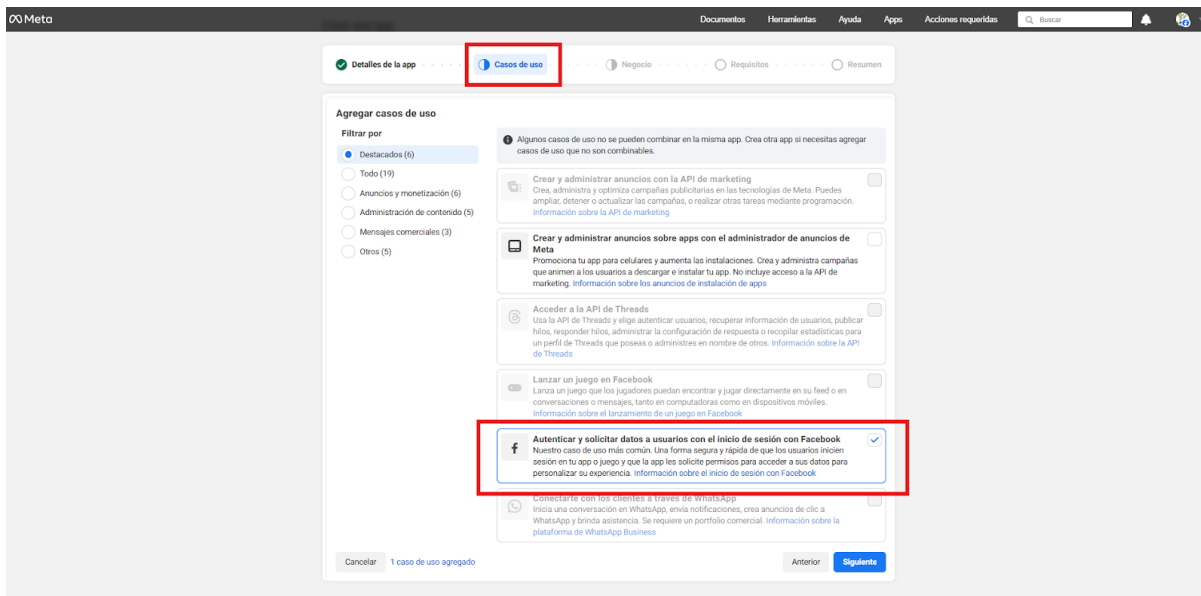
Meta

Documentos Herramientas Ayuda Apps Acciones requeridas Buscar

Detalles de la app Casos de uso Negocio Requisitos Resumen

Agregar casos de uso

Filtrar por

Destacados (6)
Todo (19)
Anuncios y monetización (6)
Administración de contenido (5)
Mensajes comerciales (3)
Otros (5)

Algunos casos de uso no se pueden combinar en la misma app. Crea otra app si necesitas agregar casos de uso que no son combinables.

Crear y administrar anuncios con la API de marketing
Crea, administra y optimiza campañas publicitarias en las tecnologías de Meta. Puedes ampliar, detener o actualizar las campañas, o realizar otras tareas mediante programación. Información sobre la API de marketing

Crear y administrar anuncios sobre apps con el administrador de anuncios de Meta
Promociona tu app para celulares y aumenta las instalaciones. Crea y administra campañas que animen a los usuarios a descargar e instalar tu app. No incluye acceso a la API de marketing. Información sobre los anuncios de instalación de apps

Acceder a la API de Threads
Usa la API de Threads y elige autenticar usuarios, recuperar información de usuarios, publicar hilos, responder hilos, administrar la configuración de respuesta o recopilar estadísticas para un perfil de Threads que poseas o administres en nombre de otros. Información sobre la API de Threads

Lanzar un juego en Facebook
Lanza un juego que los jugadores puedan encontrar y jugar directamente en su feed o en conversaciones o mensajes, tanto en computadoras como en dispositivos móviles. Información sobre el lanzamiento de un juego en Facebook

Autenticar y solicitar datos a usuarios con el inicio de sesión con Facebook
Nuestro caso de uso más común. Una forma segura y rápida de que los usuarios inicien sesión en tu app o juego y que la app les solicite permisos para acceder a sus datos para personalizar su experiencia. Información sobre el inicio de sesión con Facebook

Conectarte con los clientes a través de WhatsApp
Inicia una conversación en WhatsApp, envía notificaciones, crea anuncios de clic a WhatsApp y brinda asistencia. Se requiere un portfolio comercial. Información sobre la plataforma de WhatsApp Business

Cancelar 1 caso de uso agregado Anterior Siguiente